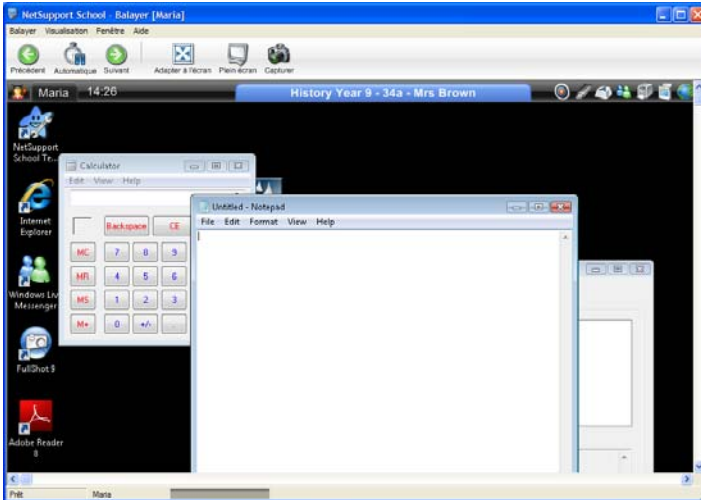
NetSupport School - Balayer [Maria]

Balayer Visualisation Fenêtre Aide

Précédent Automatique Suivant Adapter à l'écran Plein écran Capturer

Maria 14:26

History Year 9 - 34a - Mrs Brown

NetSupport School Te...

Internet Explorer

Windows Live Messenger

FullShot 9

Adobe Reader 8

Calculator

Edit View Help

Backspace CE

MC 7 8 9

MR 4 5 6

MS 1 2 3

M+ 0 +/- .

Untitled - Notepad

File Edit Format View Help

Prêt Maria